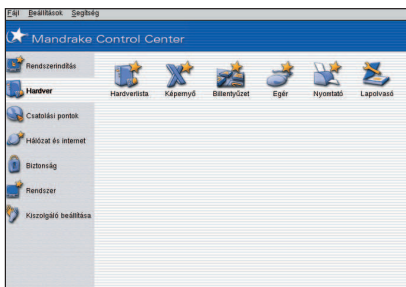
Fájl Beállítások Segítség

Mandrake Control Center

Rendszerindítás
Hardver
Csatolási pontok
Hálózat és internet
Biztonság
Rendszer
Kiszolgáló beállítása

Hardverlista
Képernyő
Billentyűzet
Egér
Nyomtató
Lapolvasó